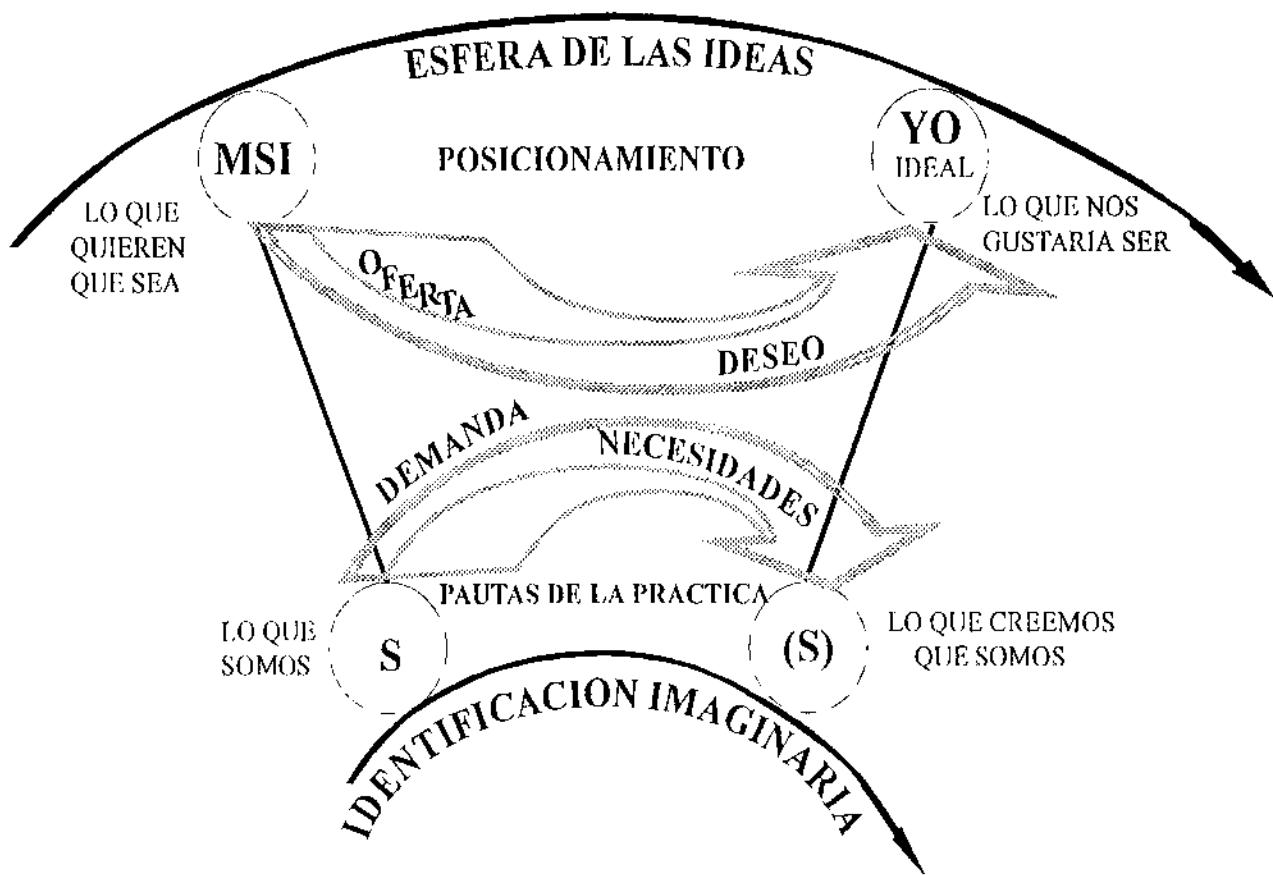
ESFERA DE LAS IDEAS

MSI

POSICIONAMIENTO

YO IDEAL

LO QUE QUIEREN QUE SEA

LO QUE NOS GUSTARIA SER

OFERTA

DESEO

DEMANDA

NECESIDADES

PAUTAS DE LA PRACTICA

LO QUE SOMOS

S

(S)

LO QUE CREEMOS QUE SOMOS

IDENTIFICACION IMAGINARIA